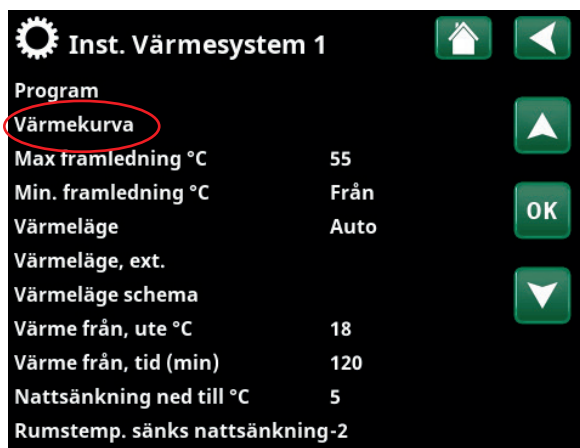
Inst. Värmesystem 1

| | |
|---|---|
| Program | |
| Värmekurva | |
| Max framledning °C | 55 |
| Min. framledning °C | Från |
| Värmeläge | Auto |
| Värmeläge, ext. | |
| Värmeläge schema | |
| Värme från, ute °C | 18 |
| Värme från, tid (min) | 120 |
| Nattsänkning ned till °C | 5 |
| Rumstemp. sänks nattsänkning | -2 |

OK